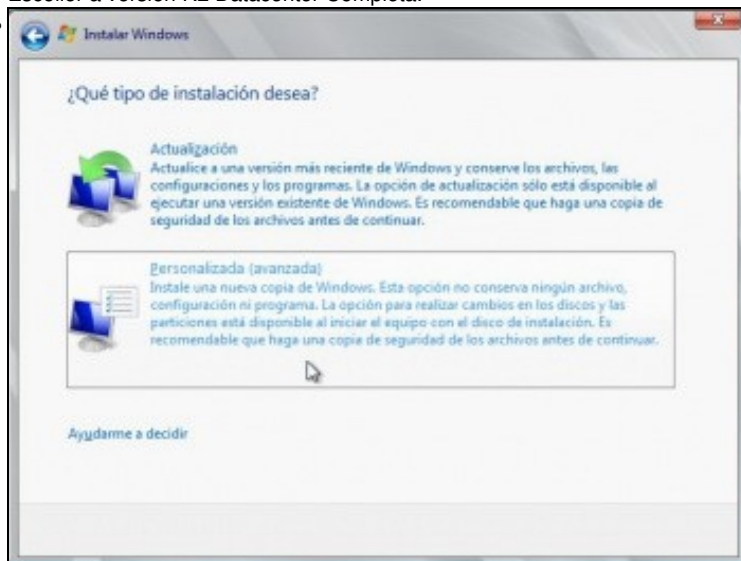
Escoller a versión R2 Datacenter Completa.

Instalar Windows

¿Qué tipo de instalación desea?

Actualización
Actualice a una versión más reciente de Windows y conserve los archivos, las configuraciones y los programas. La opción de actualización sólo está disponible al ejecutar una versión existente de Windows. Es recomendable que haga una copia de seguridad de los archivos antes de continuar.

Personalizada (avanzada)
Instale una nueva copia de Windows. Esta opción no conserva ningún archivo, configuración ni programa. La opción para realizar cambios en los discos y las particiones está disponible al iniciar el equipo con el disco de instalación. Es recomendable que haga una copia de seguridad de los archivos antes de continuar.

Ayudarme a decidir